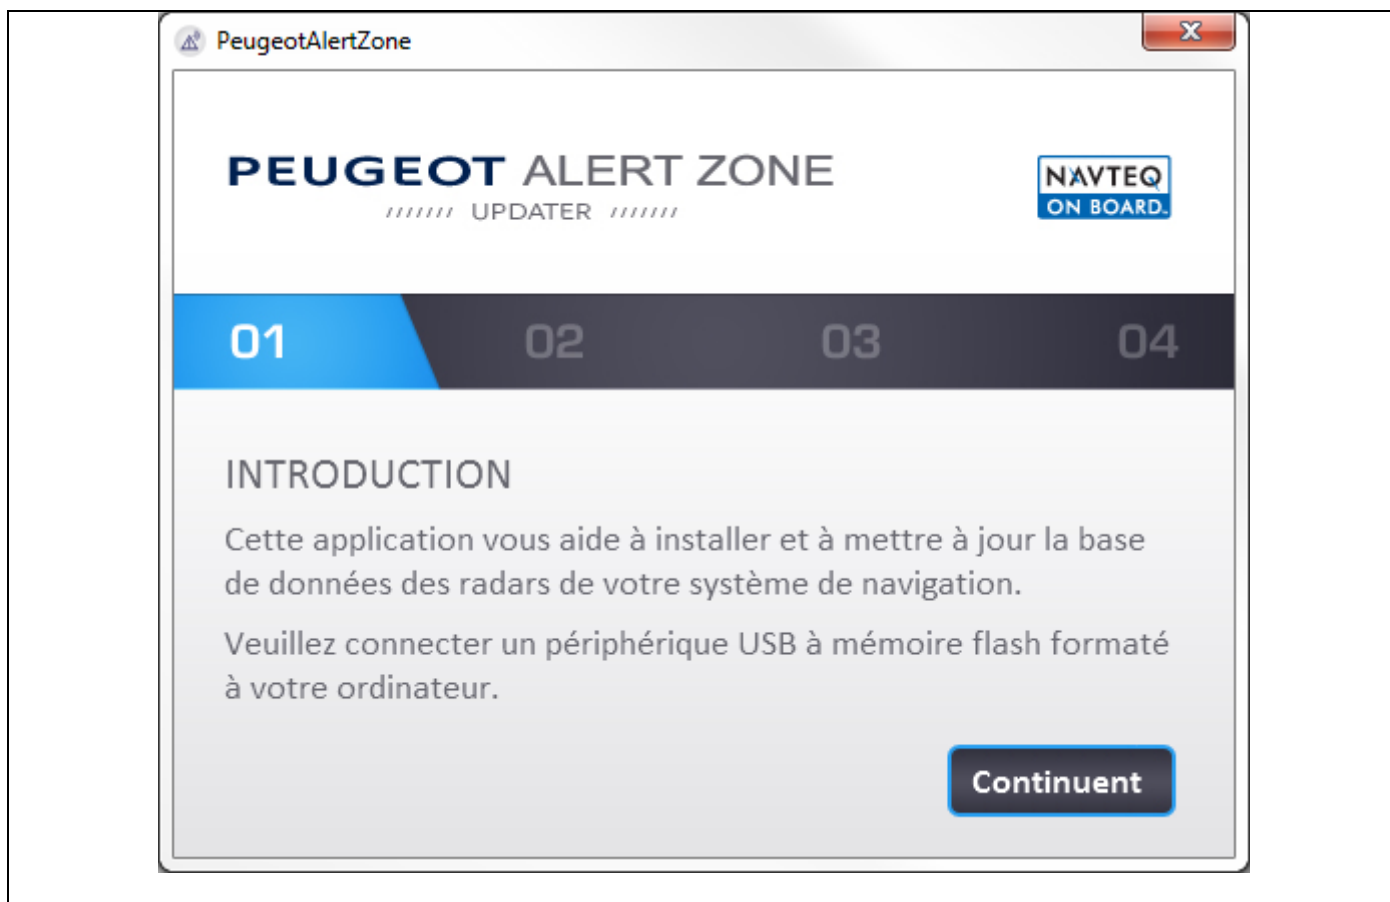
PeugeotAlertZone

PEUGEOT ALERT ZONE
/////// UPDATER ///////

NAVTEQ ON BOARD.

01 02 03 04

INTRODUCTION

Cette application vous aide à installer et à mettre à jour la base de données des radars de votre système de navigation.

Veuillez connecter un périphérique USB à mémoire flash formaté à votre ordinateur.

Continuent